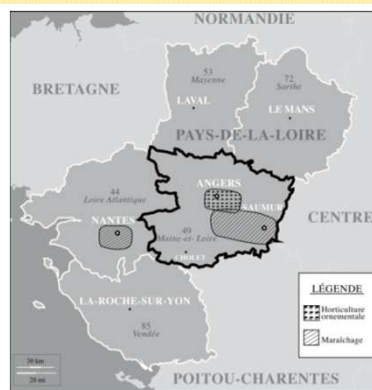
NORMANDIE

BRETAGNE

53
Mayenne

LAVAL

72
Sarthe

LE MANS

PAYS-DE-LA-LOIRE

ANGERS

44
Loire Atlantique

NANTES

SAUMUR

CENTRE

49
Maine-et-Loire

CHOLET

LA-ROCHE-SUR-YON

85
Vendée

LÉGENDE

Horticulture ornementale

Maraîchage

30 km

20 mi

POITOU-CHARENTES